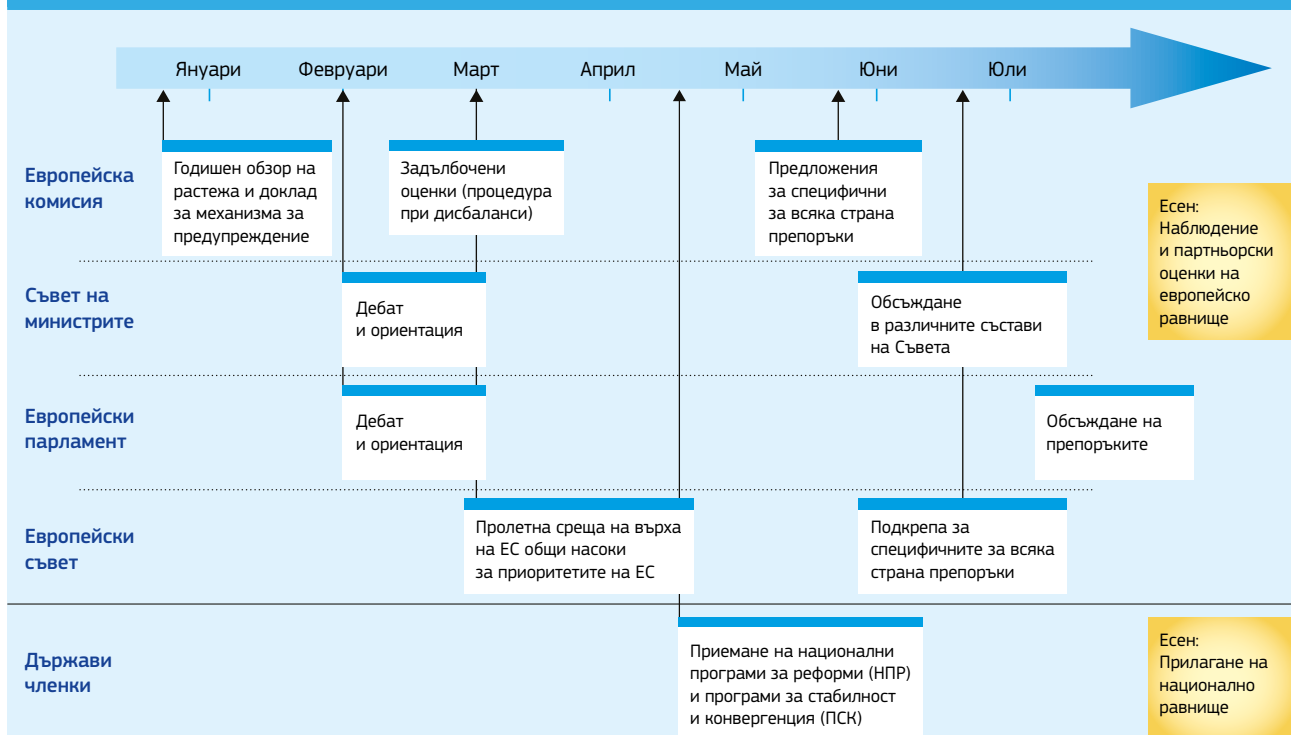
Януари Февруари Март Април Май Юни Юли

Европейска комисия

Годишен обзор на растежа и доклад за механизма за предупреждение

Задълбочени оценки (процедура при дисбаланси)

Предложения за специфични за всяка страна препоръки

Есен: Наблюдение и партньорски оценки на европейско равнище

Съвет на министрите

Дебат и ориентация

Обсъждане в различните състави на Съвета

Европейски парламент

Дебат и ориентация

Обсъждане на препоръките

Европейски съвет

Пролетна среща на върха на ЕС общи насоки за приоритетите на ЕС

Подкрепа за специфичните за всяка страна препоръки

Държави членки

Приемане на национални програми за реформи (НПР) и програми за стабилност и конвергенция (ПСК)

Есен: Прилагане на национално равнище